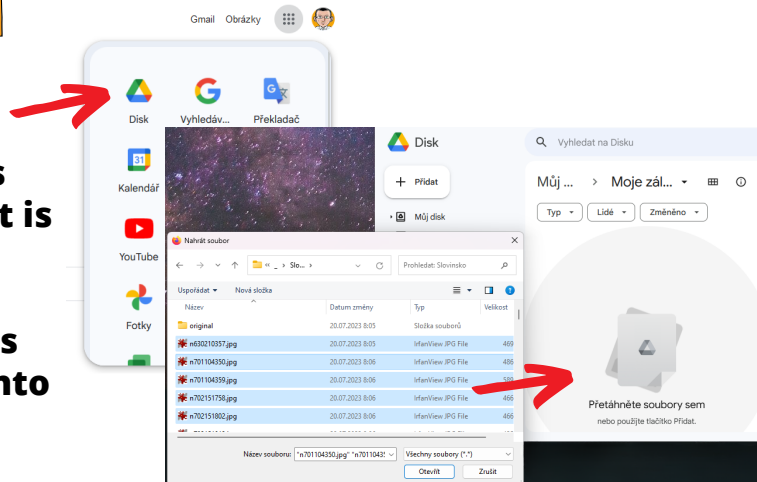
Gmail Obrázky

Disk
Vyhledáv...
Překladač
Kalendář
YouTube
Fotky

s
t is

s
nto

Disk
Vyhledat na Disku
Přidat
Můj disk
Můj ... › Moje zál...
Typ
Lidé
Změněno

Nahrát soubor
« _ › Slo... ›
Prohledat: Slovinsko
Uspořádat
Nová složka

| Název | Datum změny | Typ | Velikost |
|---|---|---|---|
| original | 20.07.2023 8:05 | Složka souborů | |
| n6302103​57.jpg | 20.07.2023 8:05 | IrfanView JPG File | 469 |
| n701104350.jpg | 20.07.2023 8:06 | IrfanView JPG File | 486 |
| n701104359.jpg | 20.07.2023 8:06 | IrfanView JPG File | 599 |
| n702151758.jpg | 20.07.2023 8:06 | IrfanView JPG File | 466 |
| n702151802.jpg | 20.07.2023 8:06 | IrfanView JPG File | 466 |

Název souboru: "n701104350.jpg" "n70110435
Všechny soubory (*.*)
Otevřít
Zrušit

Přetáhněte soubory sem
nebo použijte tlačítko Přidat.